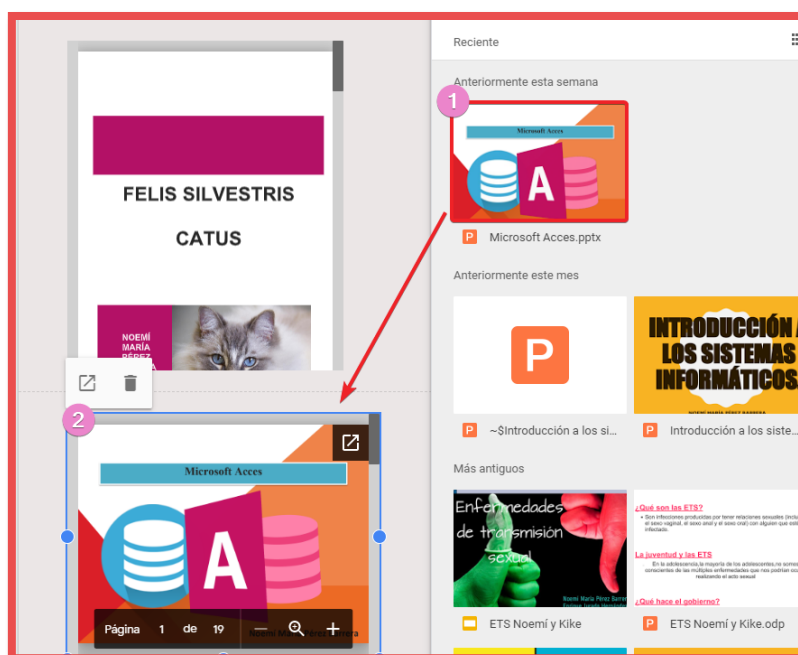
FELIS SILVESTRIS

CATUS

NOEMÍ MARÍA PÉREZ

2

Microsoft Acces

A

Página 1 de 19

Noemí María Pérez Barrera

Reciente

Anteriormente esta semana

1

Microsoft Acces

A

Microsoft Acces.pptx

Anteriormente este mes

P

~$Introducción a los si...

INTRODUCCIÓN A LOS SISTEMAS INFORMÁTICOS

NOEMÍ MARÍA PÉREZ BARRERA

Introducción a los siste...

Más antiguos

Enfermedades de transmisión sexual

Noemí María Pérez Barrera Enrique Jurado Hernández

ETS Noemí y Kike

¿Qué son las ETS?

• Son infecciones producidas por tener relaciones sexuales (inclu el sexo vaginal, el sexo anal y el sexo oral) con alguien que esté infectado.

La juventud y las ETS

En la adolescencia, la mayoría de los adolescentes, no somos conscientes de las múltiples enfermedades que nos podrían co realizando el acto sexual

¿Qué hace el gobierno?

ETS Noemí y Kike.odp